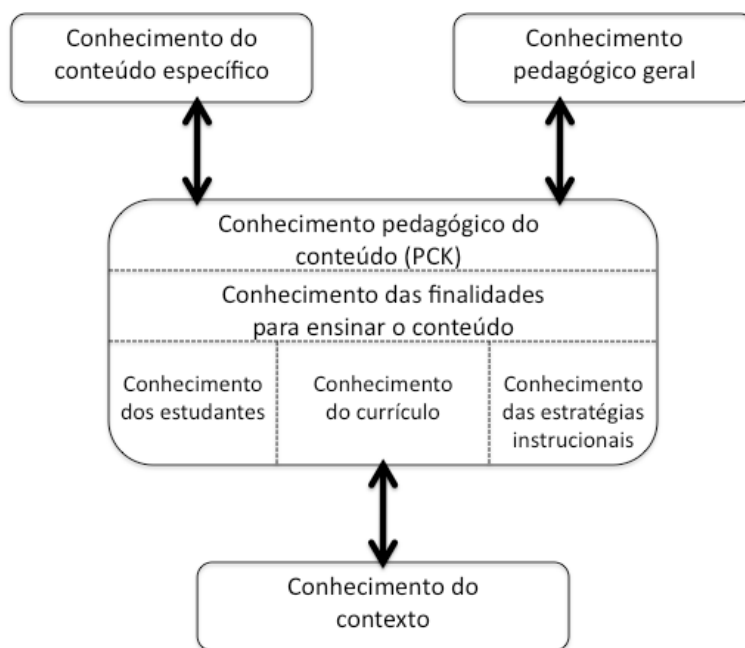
Conhecimento do conteúdo específico

Conhecimento pedagógico geral

Conhecimento pedagógico do conteúdo (PCK)

Conhecimento das finalidades para ensinar o conteúdo

Conhecimento dos estudantes

Conhecimento do currículo

Conhecimento das estratégias instrucionais

Conhecimento do contexto